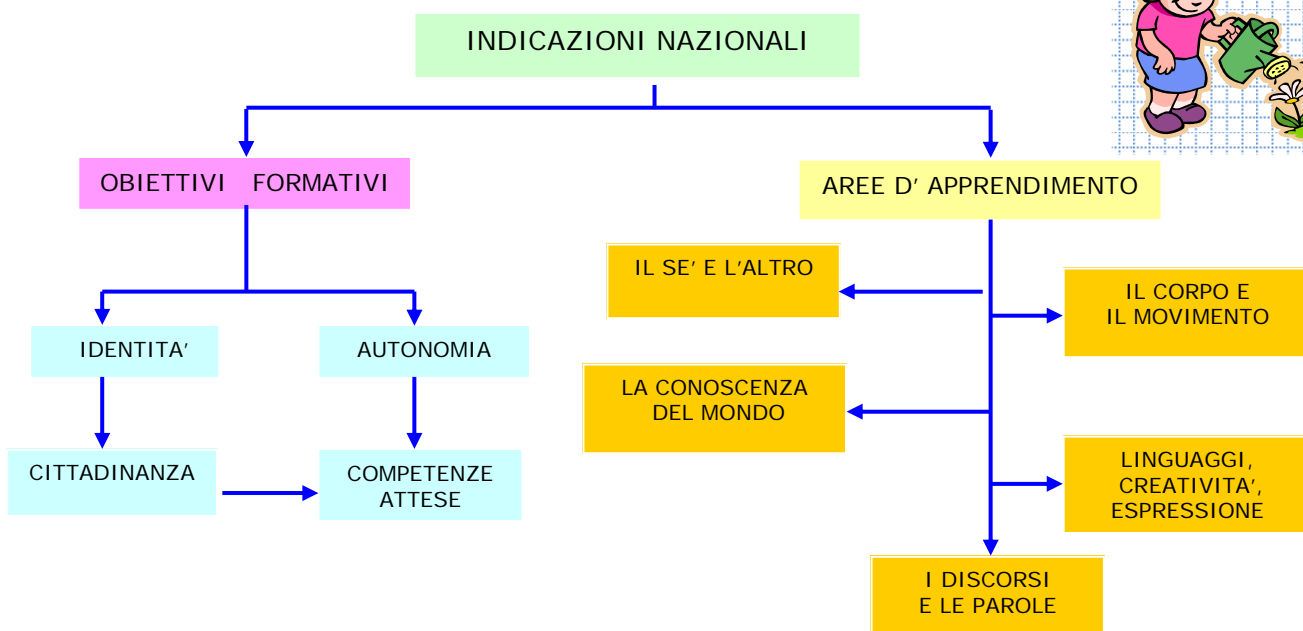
INDICAZIONI NAZIONALI

OBIETTIVI FORMATIVI

AREE D' APPRENDIMENTO

IDENTITA'

AUTONOMIA

CITTADINANZA

COMPETENZE ATTESE

IL SE' E L'ALTRO

IL CORPO E IL MOVIMENTO

LA CONOSCENZA DEL MONDO

LINGUAGGI, CREATIVITA', ESPRESSIONE

I DISCORSI E LE PAROLE